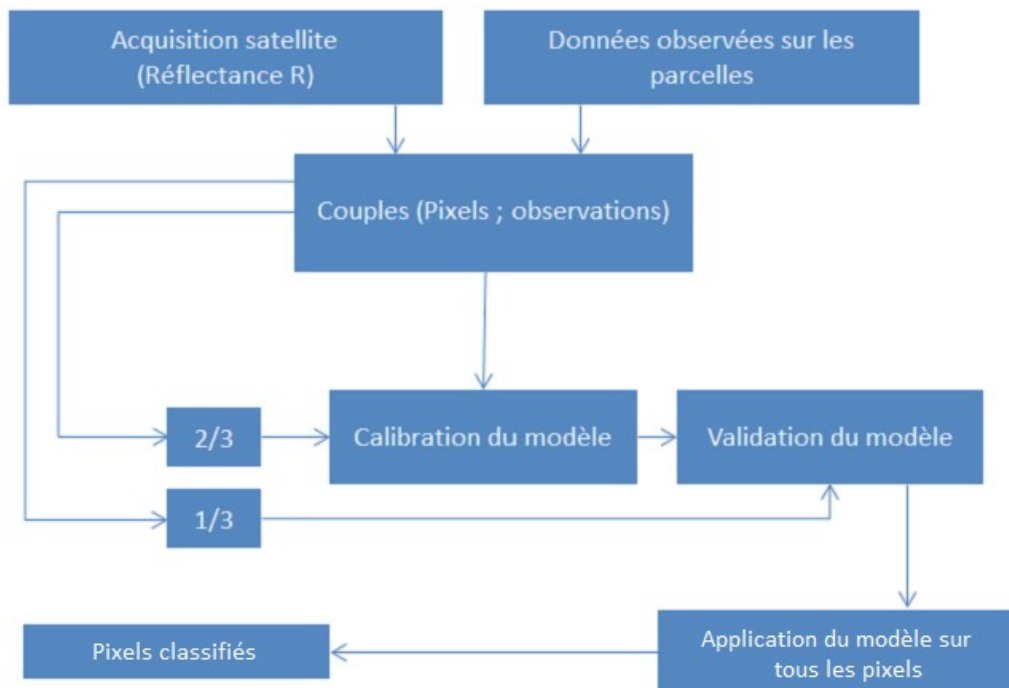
Acquisition satellite (Réflectance R)

Données observées sur les parcelles

Couples (Pixels ; observations)

2/3

Calibration du modèle

Validation du modèle

1/3

Pixels classifiés

Application du modèle sur tous les pixels